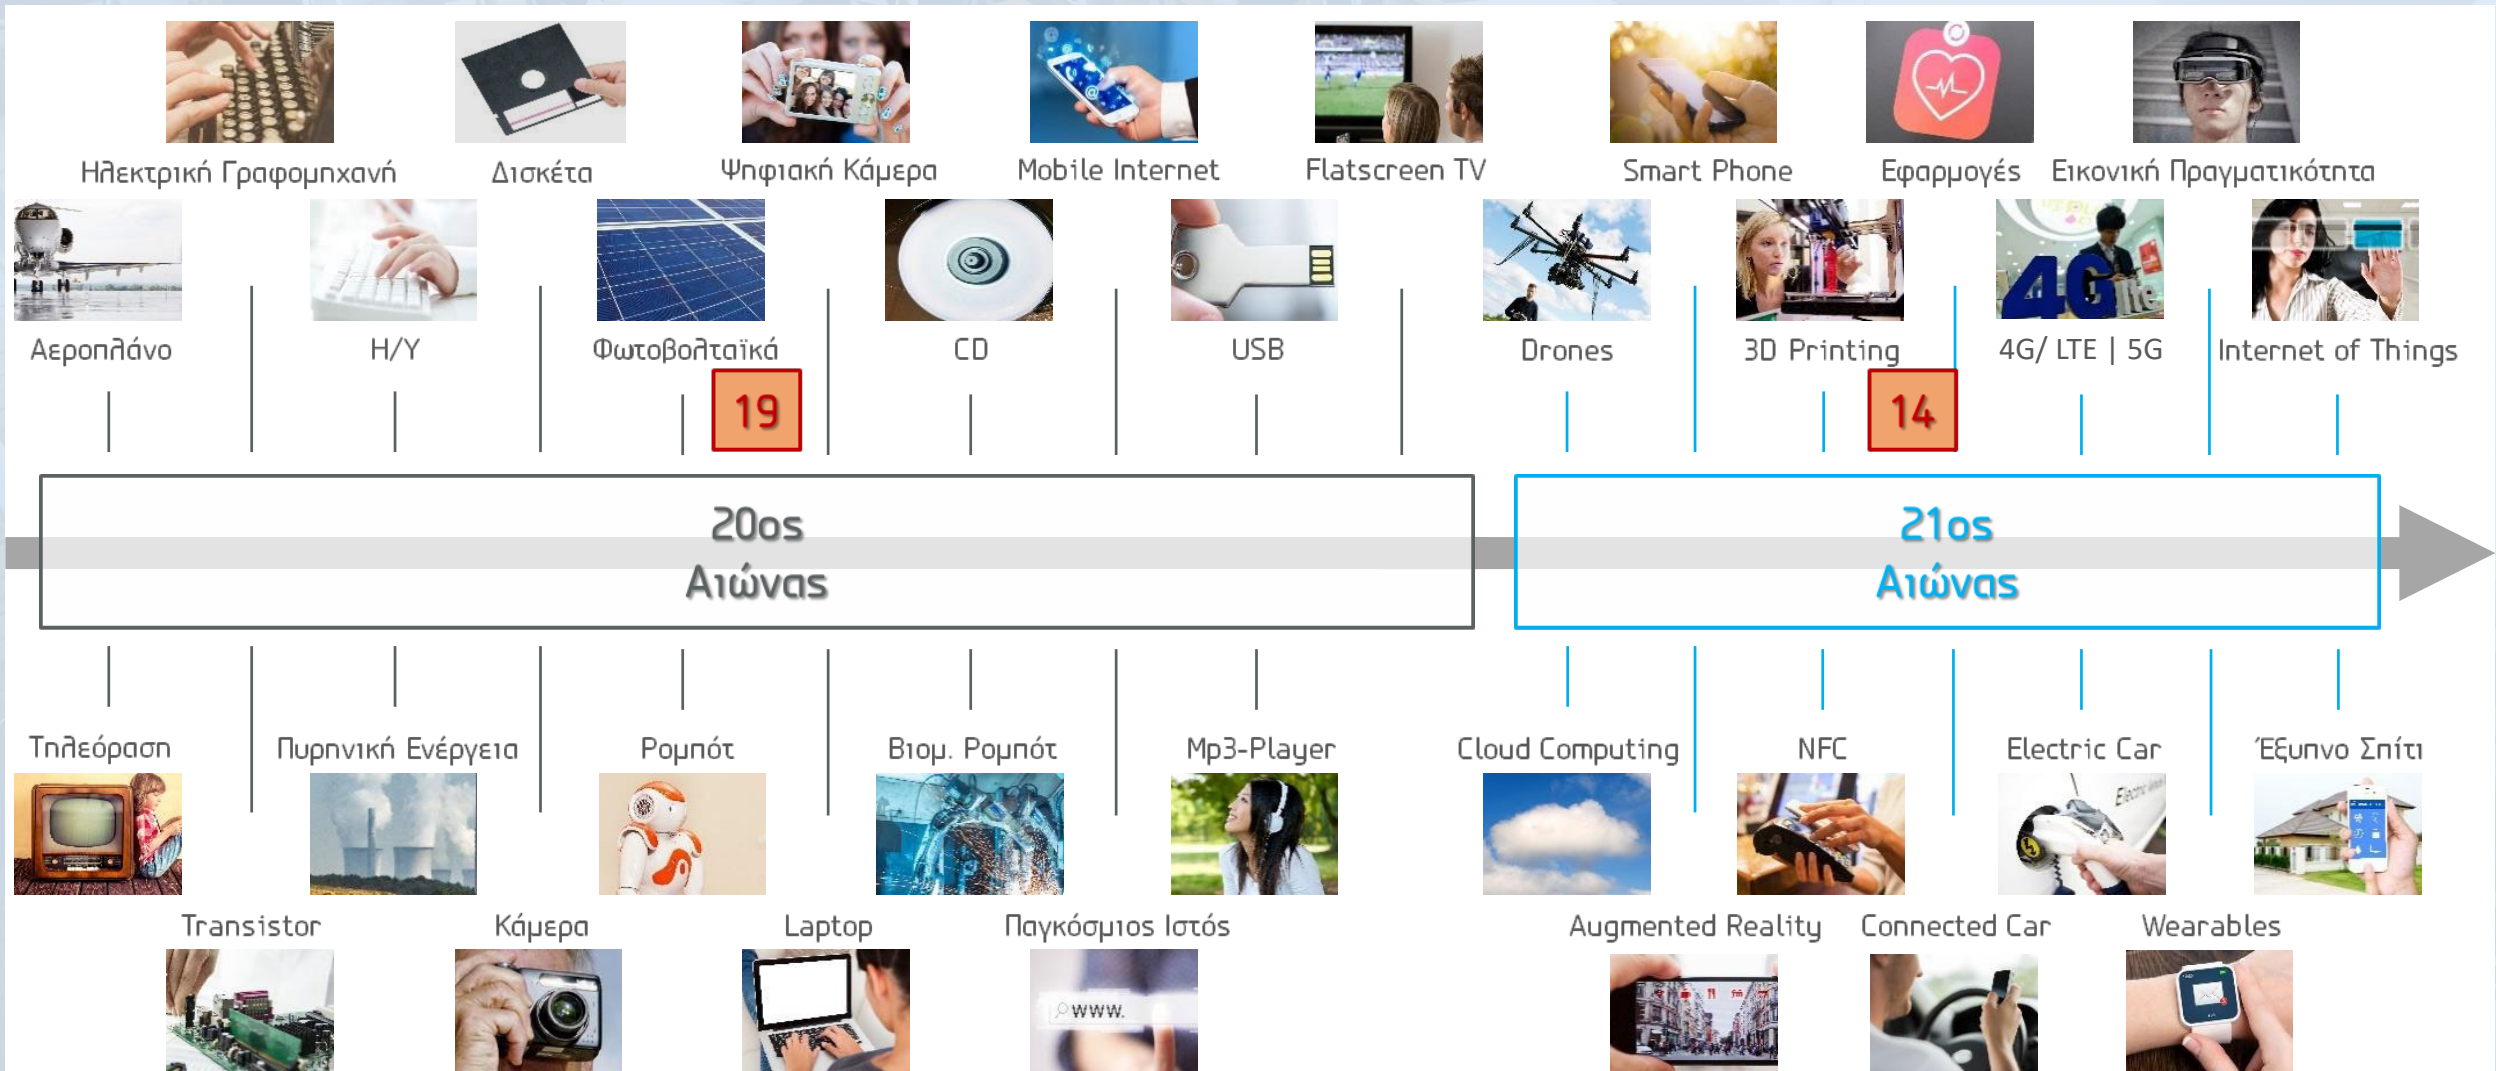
Ηλεκτρική Γραφομηχανή
Δισκέτα
Ψηφιακή Κάμερα
Mobile Internet
Flatscreen TV
Smart Phone
Εφαρμογές
Εικονική Πραγματικότητα

Αεροπλάνο
H/Y
Φωτοβολταϊκά
CD
USB
Drones
3D Printing
4G/ LTE | 5G
Internet of Things

19

14

20ος
Αιώνας

21ος
Αιώνας

Τηλεόραση
Πυρηνική Ενέργεια
Ρομπότ
Βιομ. Ρομπότ
Mp3-Player
Cloud Computing
NFC
Electric Car
Έξυπνο Σπίτι

Transistor
Κάμερα
Laptop
Παγκόσμιος Ιστός
Augmented Reality
Connected Car
Wearables

www.